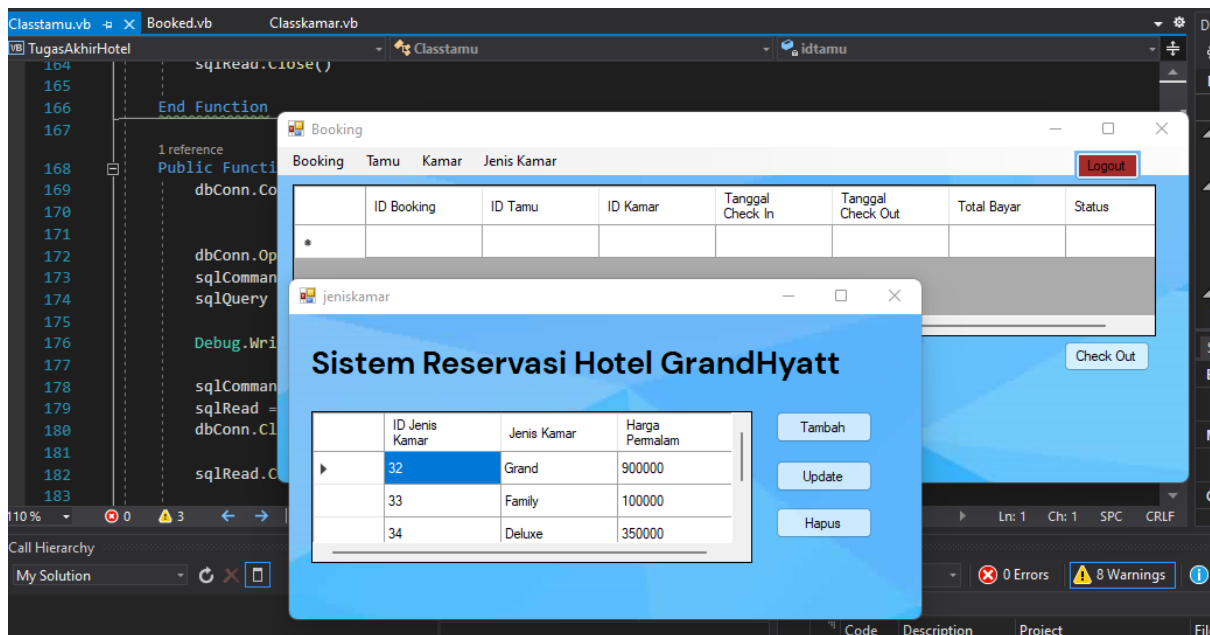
Classtamu.vb ⊕ ✕ Booked.vb Classkamar.vb

TugasAkhirHotel Classtamu idtamu

164 sqlRead.Close()
165
166 End Function
167

1 reference
168 Public Functi
169 dbConn.Co
170
171
172 dbConn.Op
173 sqlComman
174 sqlQuery
175
176 Debug.Wri
177
178 sqlComman
179 sqlRead =
180 dbConn.Cl
181
182 sqlRead.C
183

110 % 0 3

Ln: 1 Ch: 1 SPC CRLF

Call Hierarchy

My Solution

0 Errors 8 Warnings

Code Description Project Fil

Booking

Booking Tamu Kamar Jenis Kamar

Logout

| | ID Booking | ID Tamu | ID Kamar | Tanggal Check In | Tanggal Check Out | Total Bayar | Status |
|---|---|---|---|---|---|---|---|
| * | | | | | | | |

Check Out

jeniskamar

Sistem Reservasi Hotel GrandHyatt

| | ID Jenis Kamar | Jenis Kamar | Harga Permalam |
|---|---|---|---|
| ▸ | 32 | Grand | 900000 |
| | 33 | Family | 100000 |
| | 34 | Deluxe | 350000 |

Tambah

Update

Hapus